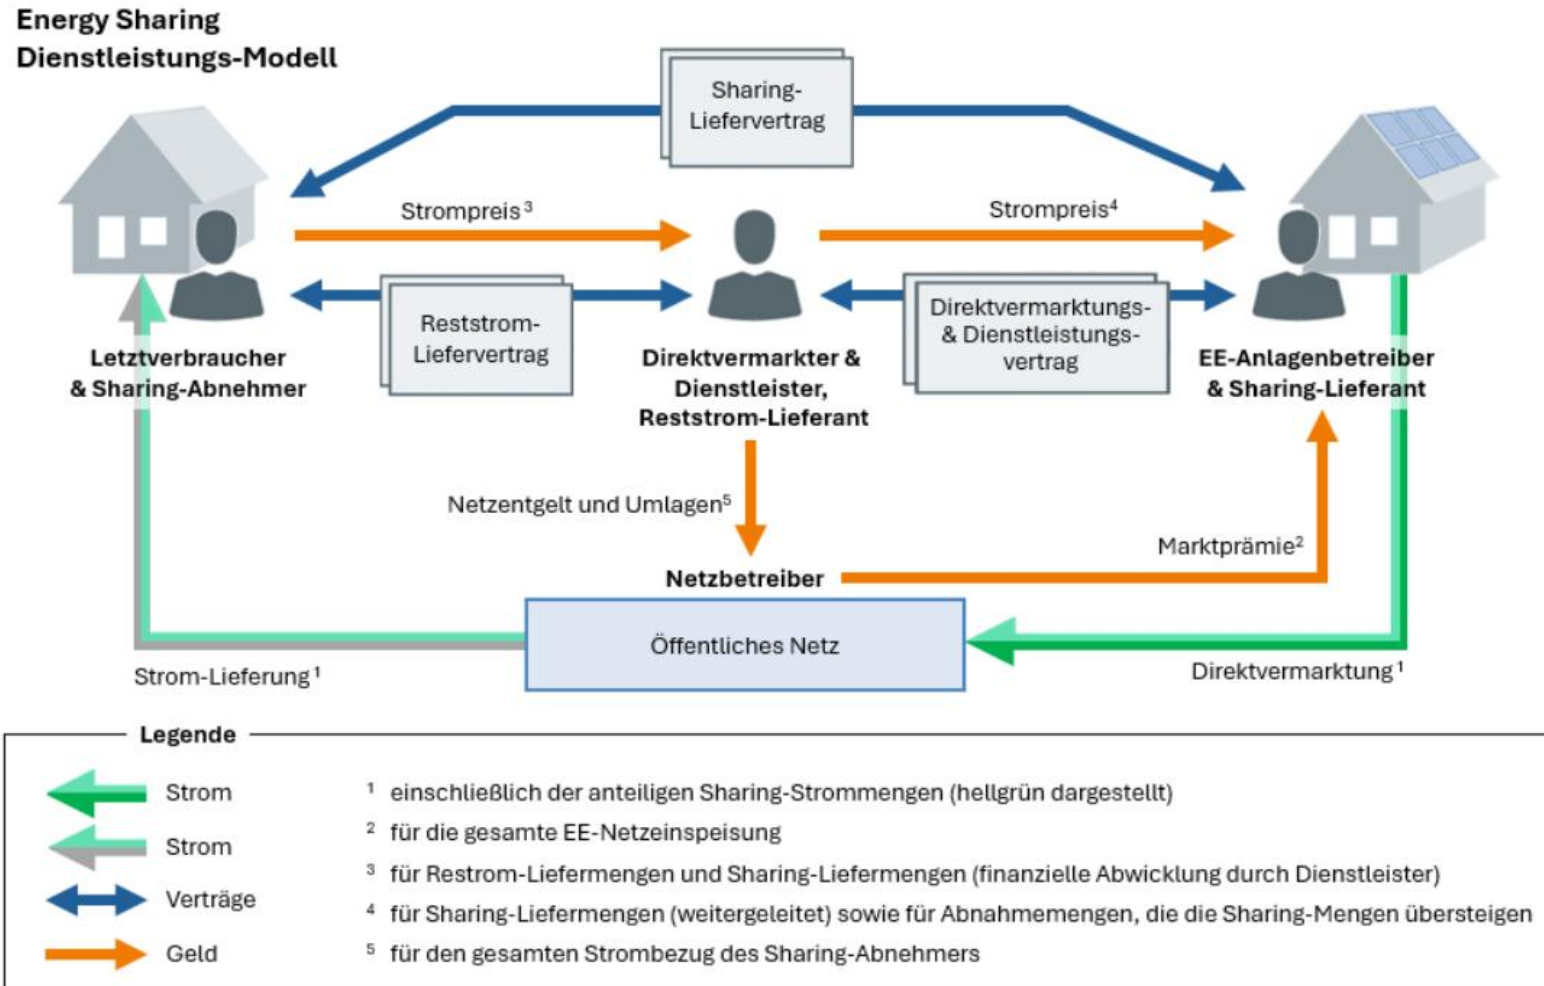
Energy Sharing
Dienstleistungs-Modell

Sharing-Liefervertrag

Strompreis$^3$

Strompreis$^4$

Reststrom-Liefervertrag

Direktvermarktungs- & Dienstleistungs-vertrag

Letztverbraucher & Sharing-Abnehmer

Direktvermarkter & Dienstleister, Reststrom-Lieferant

EE-Anlagenbetreiber & Sharing-Lieferant

Netzentgelt und Umlagen$^5$

Marktprämie$^2$

Netzbetreiber

Öffentliches Netz

Strom-Lieferung$^1$

Direktvermarktung$^1$

Legende

Strom

Strom

Verträge

Geld

$^1$ einschließlich der anteiligen Sharing-Strommengen (hellgrün dargestellt)

$^2$ für die gesamte EE-Netzeinspeisung

$^3$ für Restrom-Liefermengen und Sharing-Liefermengen (finanzielle Abwicklung durch Dienstleister)

$^4$ für Sharing-Liefermengen (weitergeleitet) sowie für Abnahmemengen, die die Sharing-Mengen übersteigen

$^5$ für den gesamten Strombezug des Sharing-Abnehmers